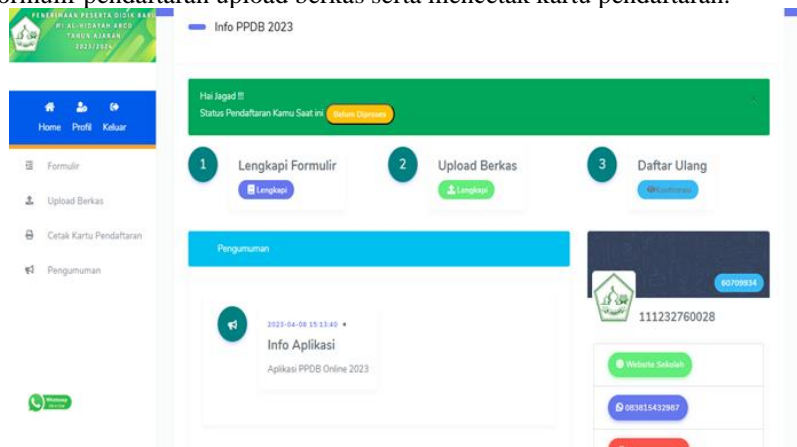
ormulir pendaftaran upload berkas serta mencetak kartu pendaftaran.

PENERIMAAN PESERTA DIDIK BARU MI AL-HIDAYAH ABCD TAHUN AJARAN 2023/2024

Info PPDB 2023

Home Profil Keluar

Formulir

Upload Berkas

Cetak Kartu Pendaftaran

Pengumuman

Hai Jagad !!!
Status Pendaftaran Kamu Saat ini Belum Diproses

1 Lengkapi Formulir
Lengkapi

2 Upload Berkas
Lengkapi

3 Daftar Ulang
Konfirmasi

Pengumuman

2023-04-08 15:13:40
Info Aplikasi
Aplikasi PPDB Online 2023

60709934

111232760028

Website Sekolah

083815432987

Whatsapp